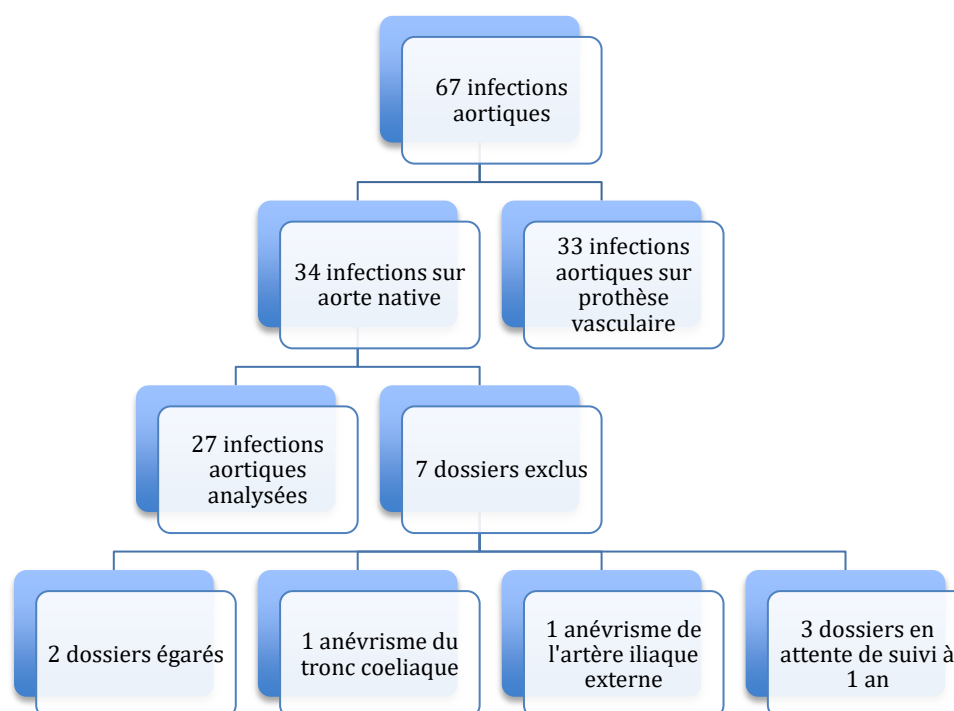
67 infections aortiques

34 infections sur aorte native

33 infections aortiques sur prothèse vasculaire

27 infections aortiques analysées

7 dossiers exclus

2 dossiers égarés

1 anévrisme du tronc coeliaque

1 anévrisme de l'artère iliaque externe

3 dossiers en attente de suivi à 1 an